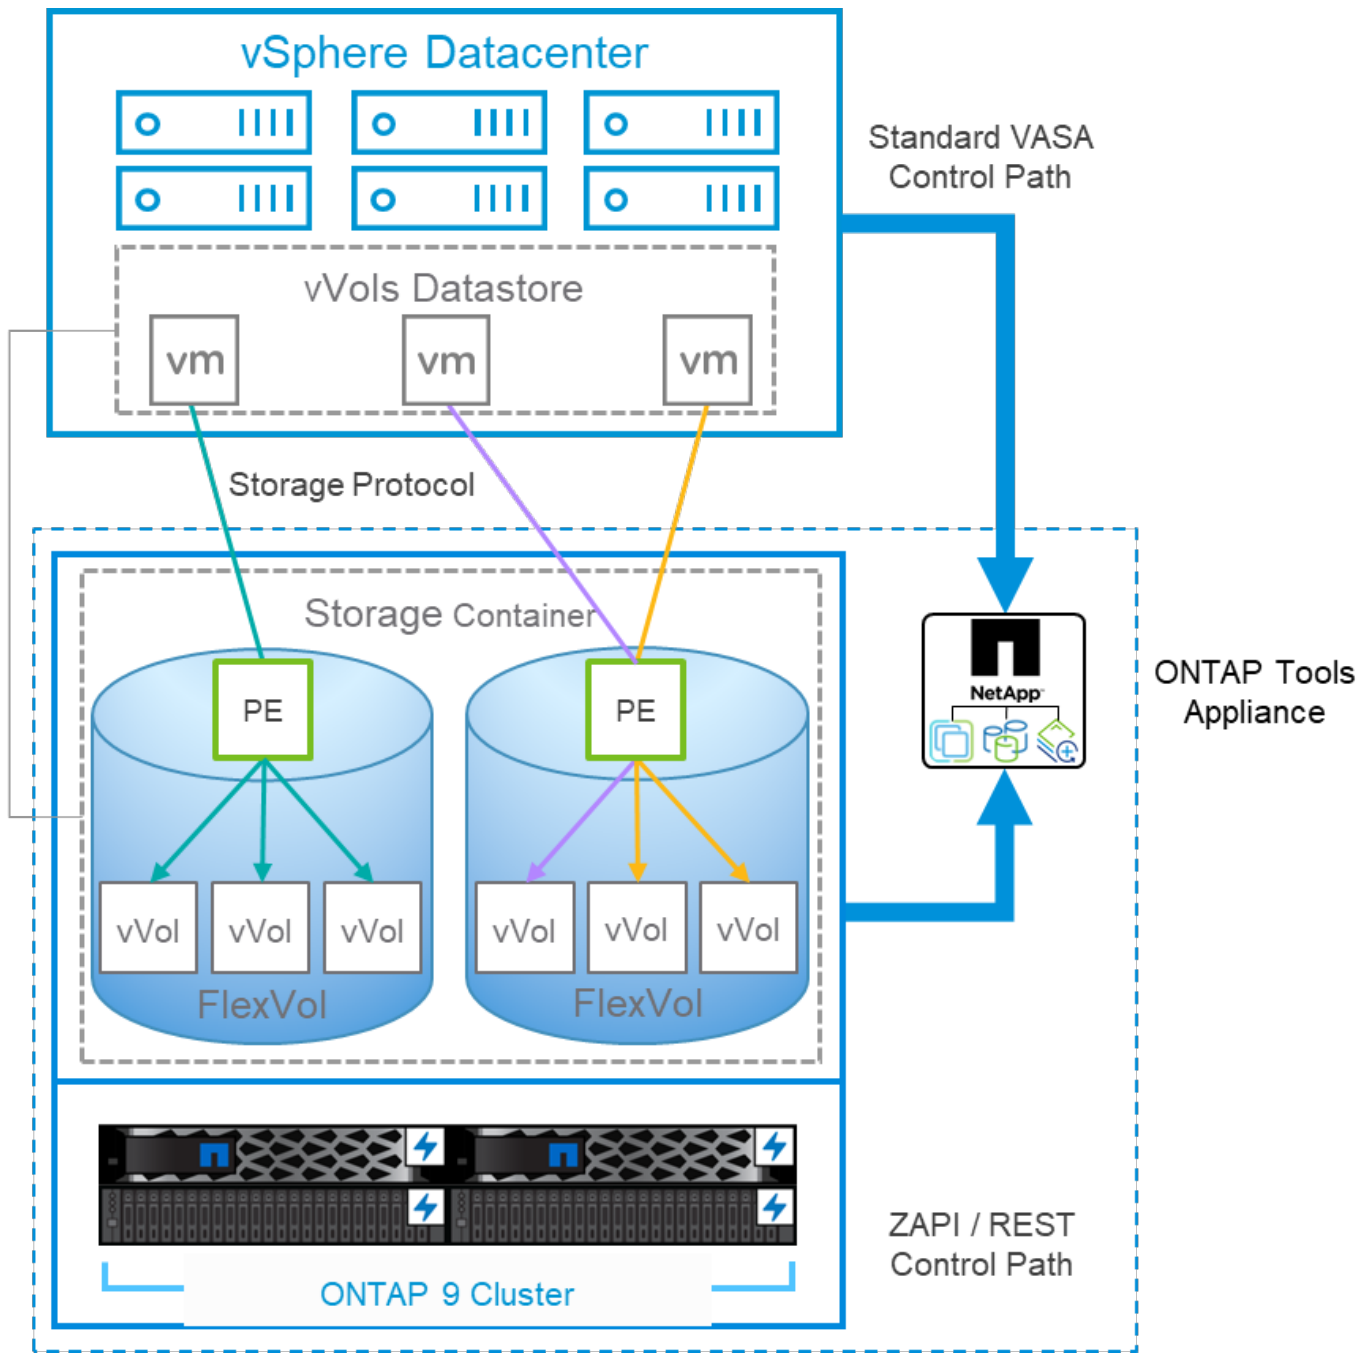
vSphere Datacenter

Standard VASA Control Path

vVols Datastore

vm

vm

vm

Storage Protocol

Storage Container

PE

PE

NetApp

ONTAP Tools Appliance

vVol

vVol

vVol

vVol

vVol

vVol

FlexVol

FlexVol

ZAPI / REST Control Path

ONTAP 9 Cluster